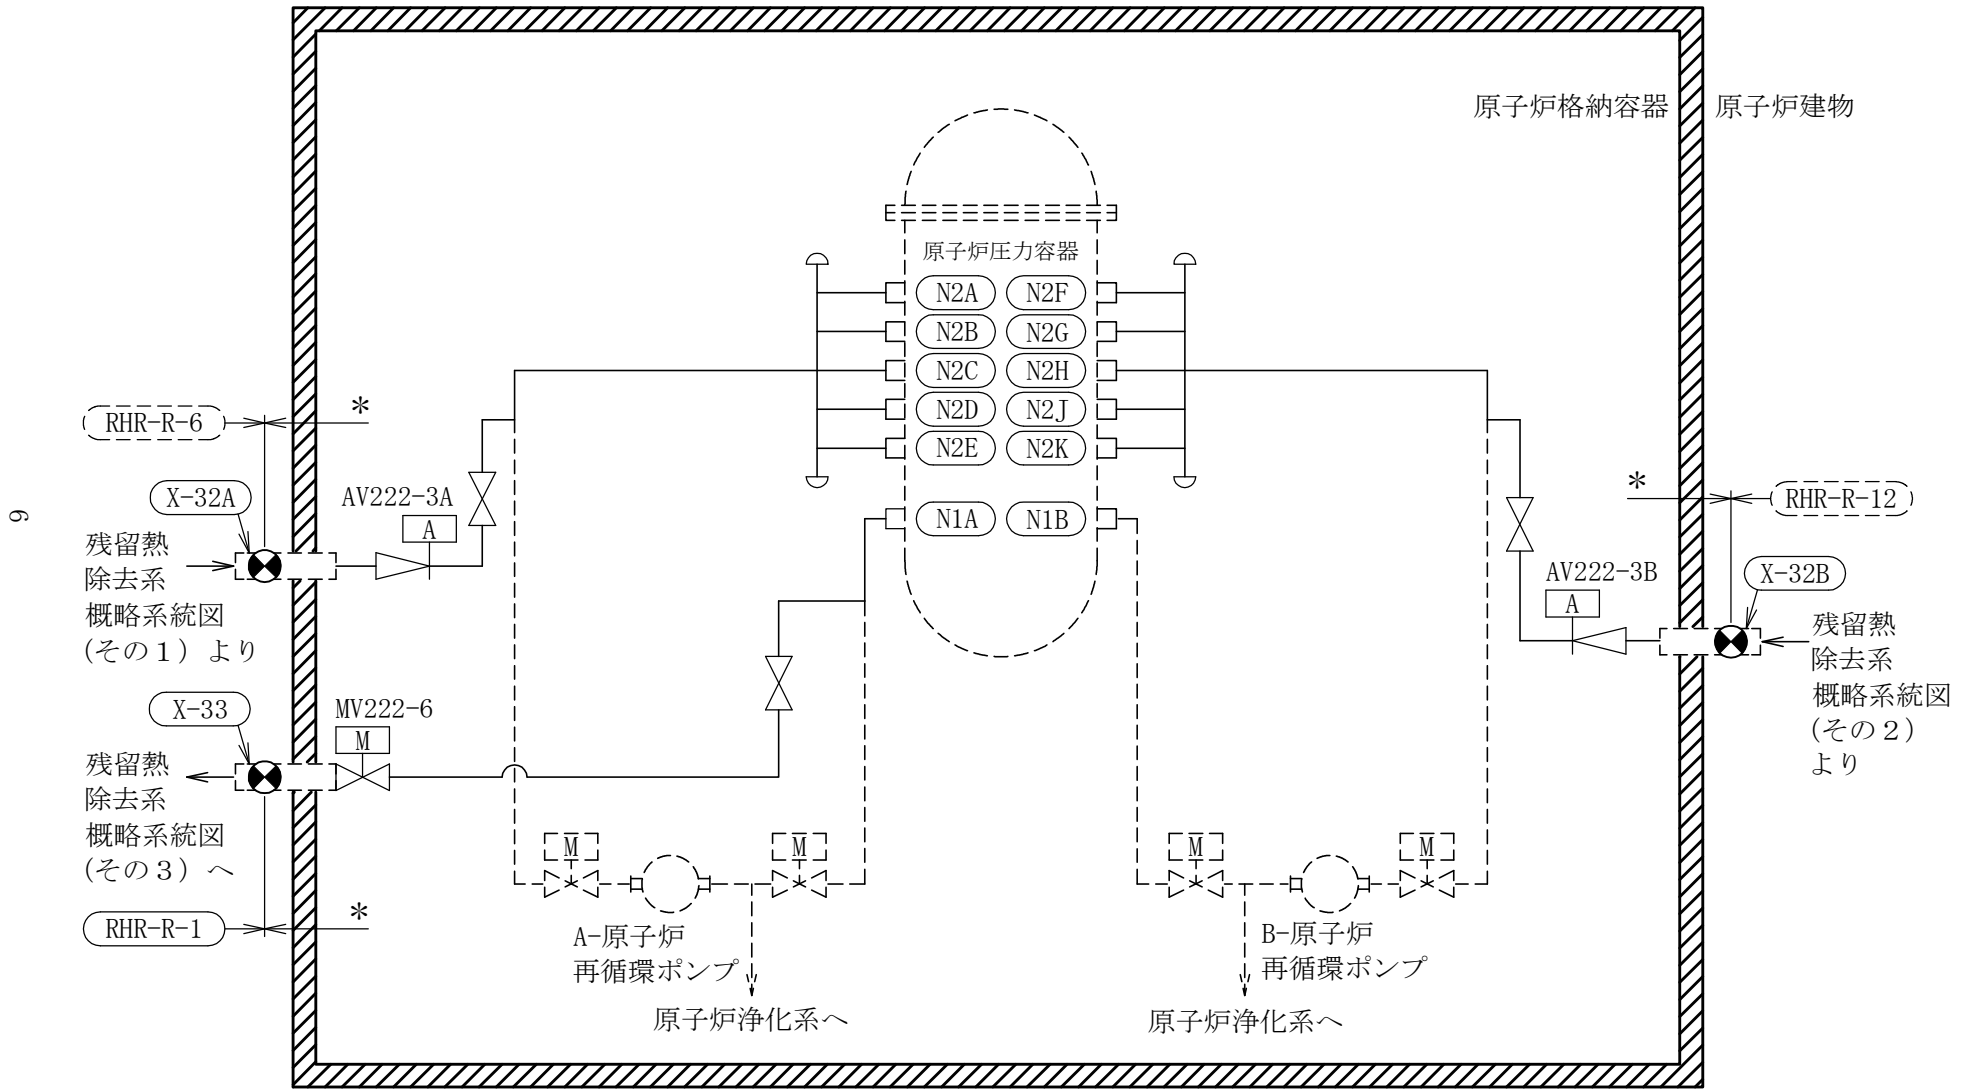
原子炉格納容器　原子炉建物

原子炉圧力容器

N2A N2F
N2B N2G
N2C N2H
N2D N2J
N2E N2K

N1A N1B

RHR-R-6
*
X-32A
AV222-3A
A
残留熱除去系概略系統図(その1）より

X-33
MV222-6
M
残留熱除去系概略系統図(その3）へ

RHR-R-1
*

*
RHR-R-12
AV222-3B
A
X-32B
残留熱除去系概略系統図(その2）より

M
M
A-原子炉再循環ポンプ
原子炉浄化系へ

M
M
B-原子炉再循環ポンプ
原子炉浄化系へ

6